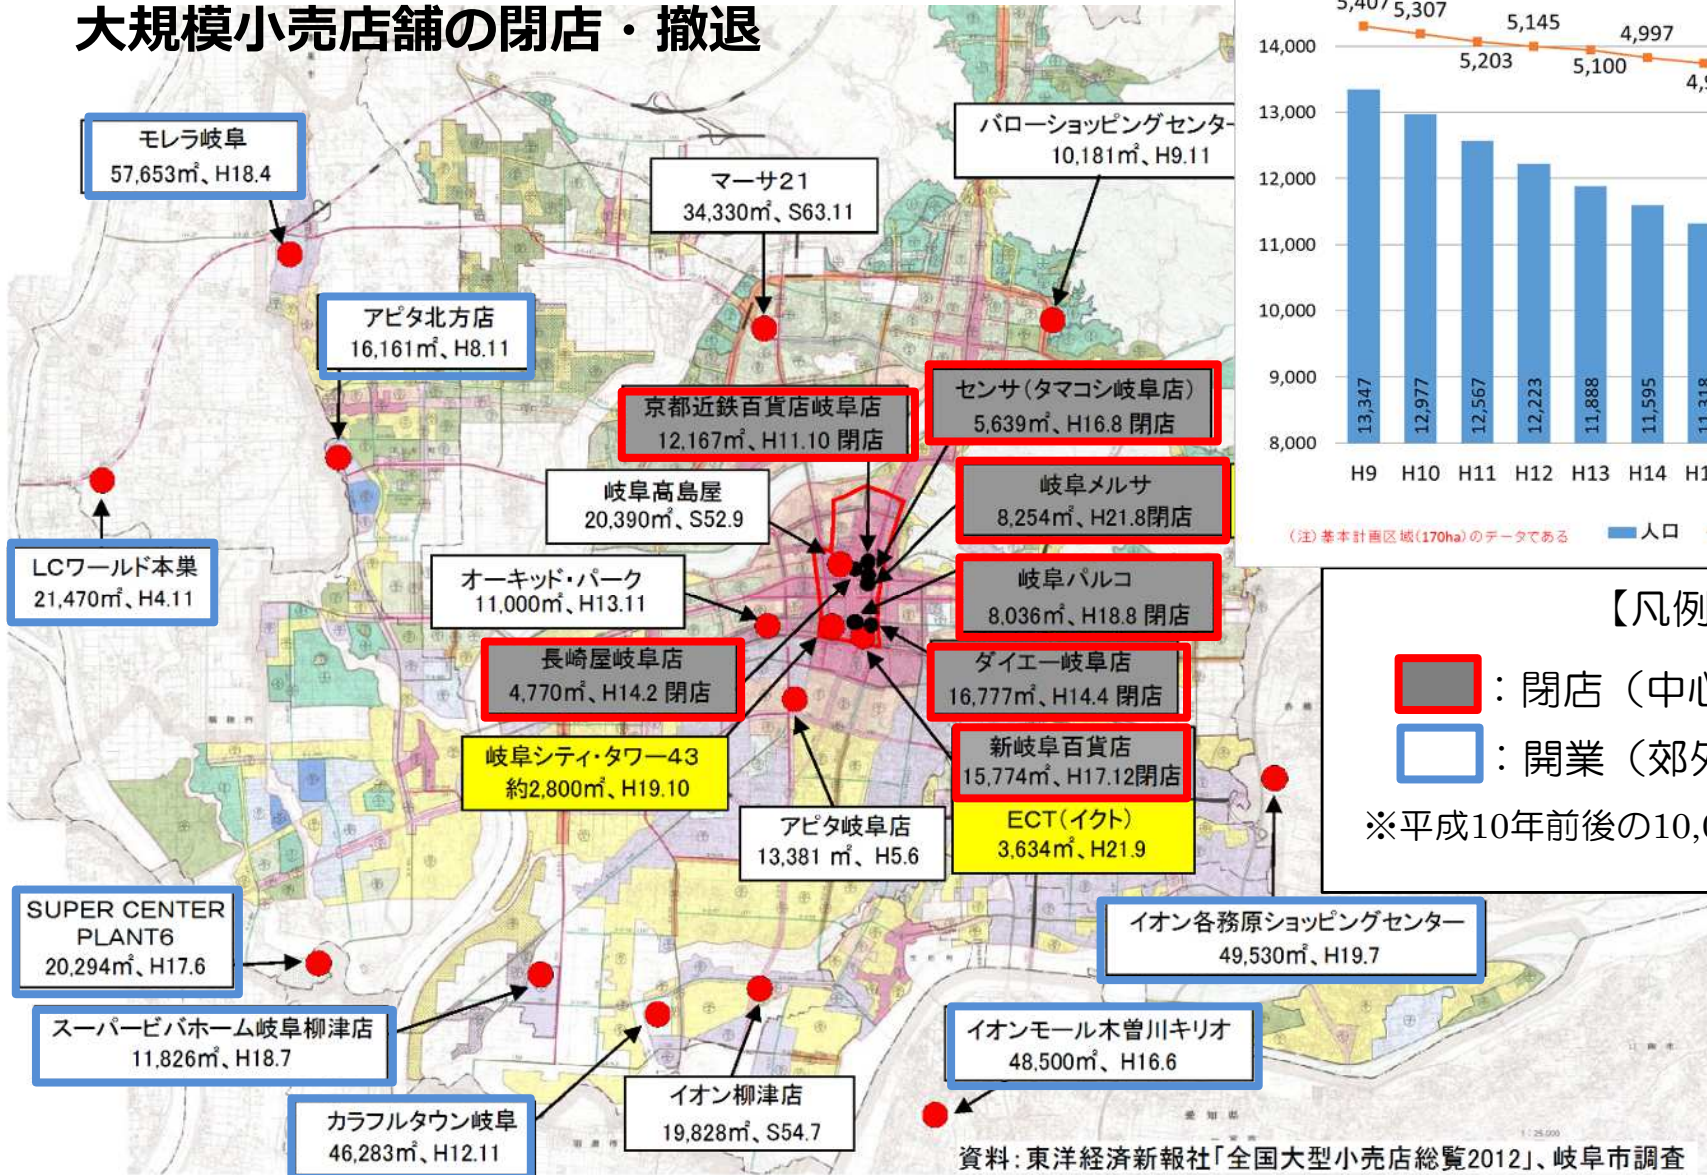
大規模小売店舗の閉店・撤退

モレラ岐阜
57,653㎡、H18.4

マーサ21
34,330㎡、S63.11

バローショッピングセンター
10,181㎡、H9.11

アピタ北方店
16,161㎡、H8.11

京都近鉄百貨店岐阜店
12,167㎡、H11.10 閉店

センサ(タマコシ岐阜店)
5,639㎡、H16.8 閉店

岐阜高島屋
20,390㎡、S52.9

岐阜メルサ
8,254㎡、H21.8閉店

LCワールド本巣
21,470㎡、H4.11

オーキッド・パーク
11,000㎡、H13.11

岐阜パルコ
8,036㎡、H18.8 閉店

長崎屋岐阜店
4,770㎡、H14.2 閉店

ダイエー岐阜店
16,777㎡、H14.4 閉店

岐阜シティ・タワー43
約2,800㎡、H19.10

新岐阜百貨店
15,774㎡、H17.12閉店

アピタ岐阜店
13,381 ㎡、H5.6

ECT(イクト)
3,634㎡、H21.9

SUPER CENTER PLANT6
20,294㎡、H17.6

イオン各務原ショッピングセンター
49,530㎡、H19.7

スーパービバホーム岐阜柳津店
11,826㎡、H18.7

イオンモール木曽川キリオ
48,500㎡、H16.6

カラフルタウン岐阜
46,283㎡、H12.11

イオン柳津店
19,828㎡、S54.7

資料:東洋経済新報社「全国大型小売店総覧2012」、岐阜市調査

5,407 5,307 5,145 4,997
5,203 5,100 4,9
14,000
13,000
12,000
11,000
10,000
9,000
8,000
13,347 12,977 12,567 12,223 11,888 11,595 11,318
H9 H10 H11 H12 H13 H14 H1
(注)基本計画区域(170ha)のデータである
人口

【凡例
:閉店(中心
:開業(郊外
※平成10年前後の10,0